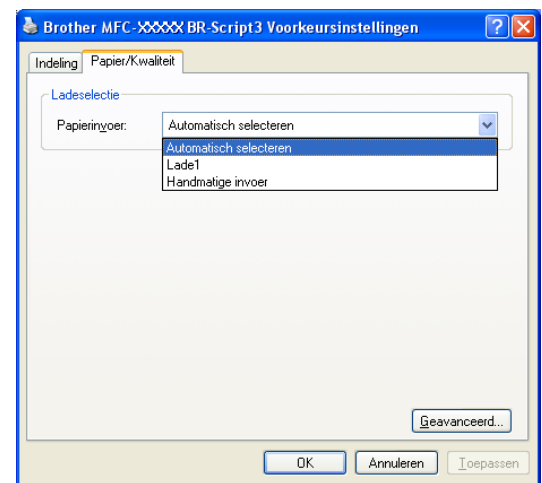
Brother MFC-XXXXX BR-Script3 Voorkeursinstellingen

Indeling | Papier/Kwaliteit

Ladeselectie

Papierinvoer: Automatisch selecteren

Automatisch selecteren
Lade1
Handmatige invoer

Geavanceerd...

OK | Annuleren | Toepassen